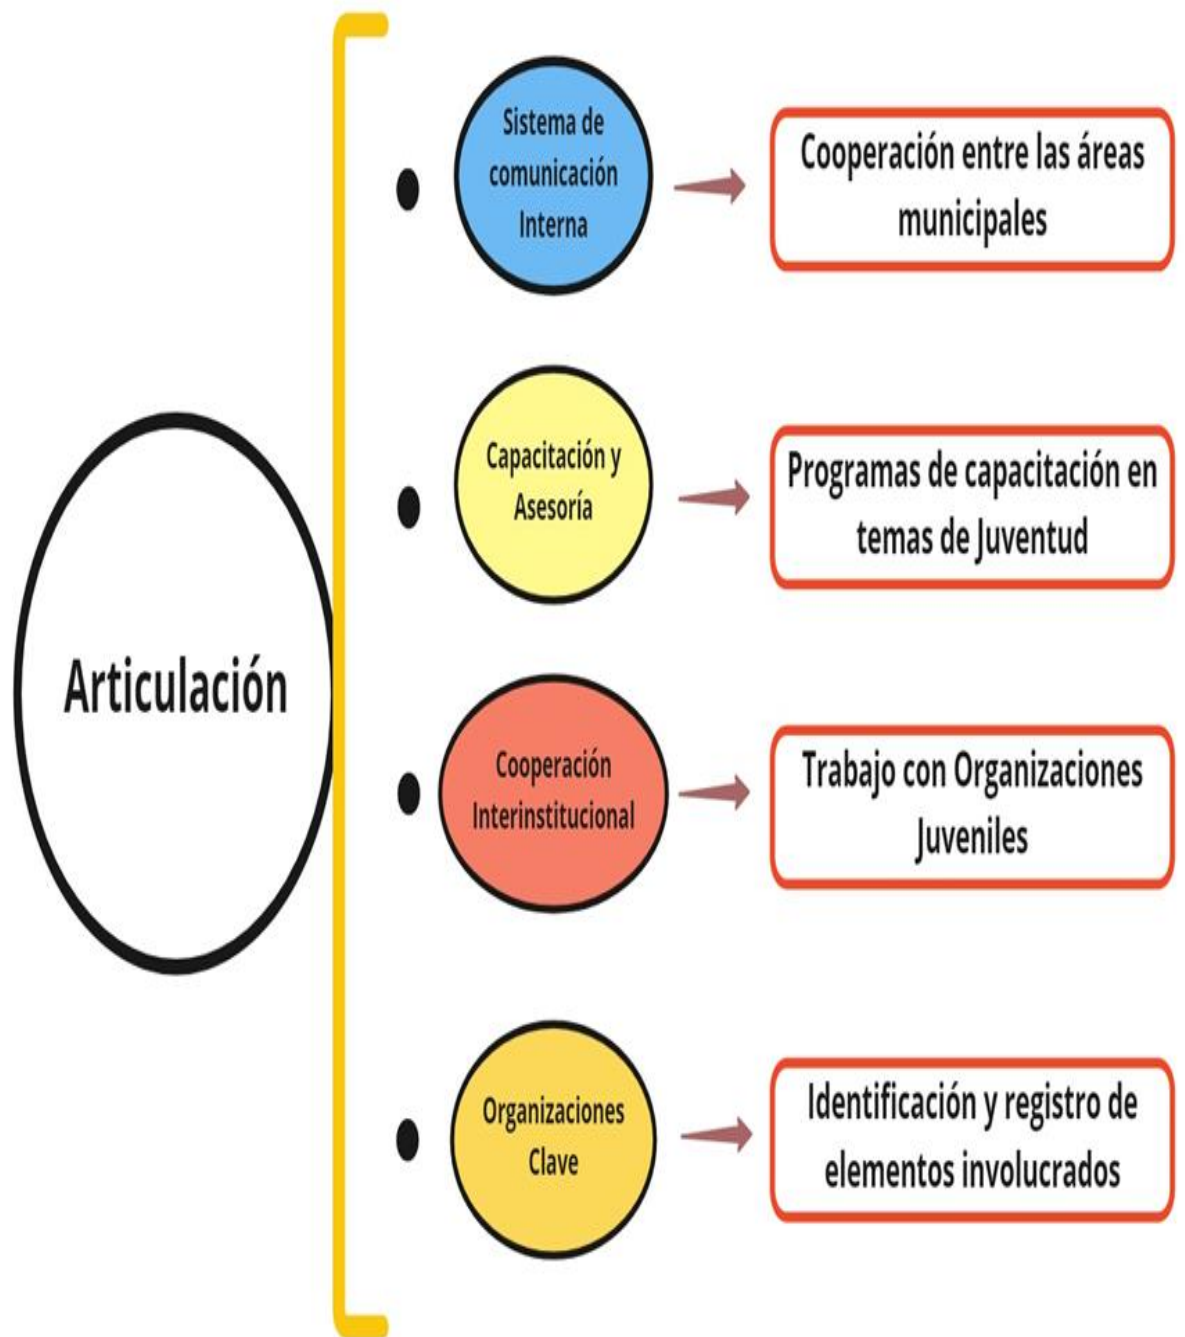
Articulación

Sistema de comunicación Interna

Cooperación entre las áreas municipales

Capacitación y Asesoría

Programas de capacitación en temas de Juventud

Cooperación Interinstitucional

Trabajo con Organizaciones Juveniles

Organizaciones Clave

Identificación y registro de elementos involucrados